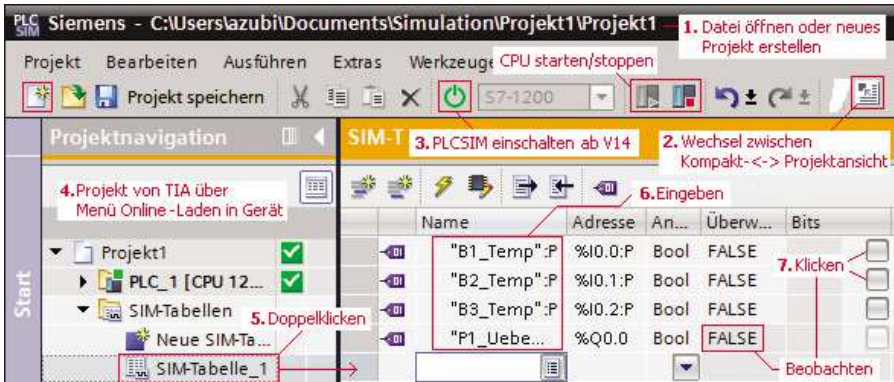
PLC SIM Siemens - C:\Users\azubi\Documents\Simulation\Projekt1\Projekt1

1. Datei öffnen oder neues Projekt erstellen

Projekt Bearbeiten Ausführen Extras Werkzeuge

CPU starten/stoppen

Projekt speichern

S7-1200

Projektnavigation

SIM-T

3. PLCSIM einschalten ab V14

2. Wechsel zwischen Kompakt-<-> Projektansicht

4. Projekt von TIA über Menü Online -Laden in Gerät

6. Eingeben

| Name | Adresse | An... | Überw... | Bits |
|---|---|---|---|---|
| "B1_Temp":P | %I0.0:P | Bool | FALSE | |
| "B2_Temp":P | %I0.1:P | Bool | FALSE | |
| "B3_Temp":P | %I0.2:P | Bool | FALSE | |
| "P1_Uebe... | %Q0.0 | Bool | FALSE | |

Projekt1

PLC_1 [CPU 12...

SIM-Tabellen

5. Doppelklicken

Neue SIM-Ta...

SIM-Tabelle_1

7. Klicken

Beobachten

Start